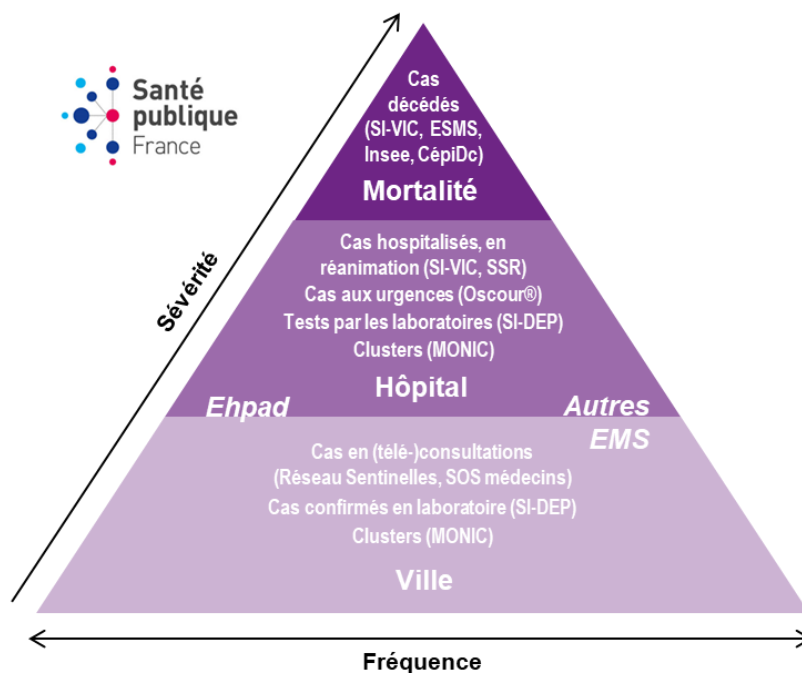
Santé publique France

Sévérité

Cas décédés (SI-VIC, ESMS, Insee, CépiDc)

Mortalité

Cas hospitalisés, en réanimation (SI-VIC, SSR)
Cas aux urgences (Oscour®)
Tests par les laboratoires (SI-DEP)
Clusters (MONIC)

Hôpital

Ehpad

Autres EMS

Cas en (télé-)consultations (Réseau Sentinelles, SOS médecins)
Cas confirmés en laboratoire (SI-DEP)
Clusters (MONIC)

Ville

Fréquence